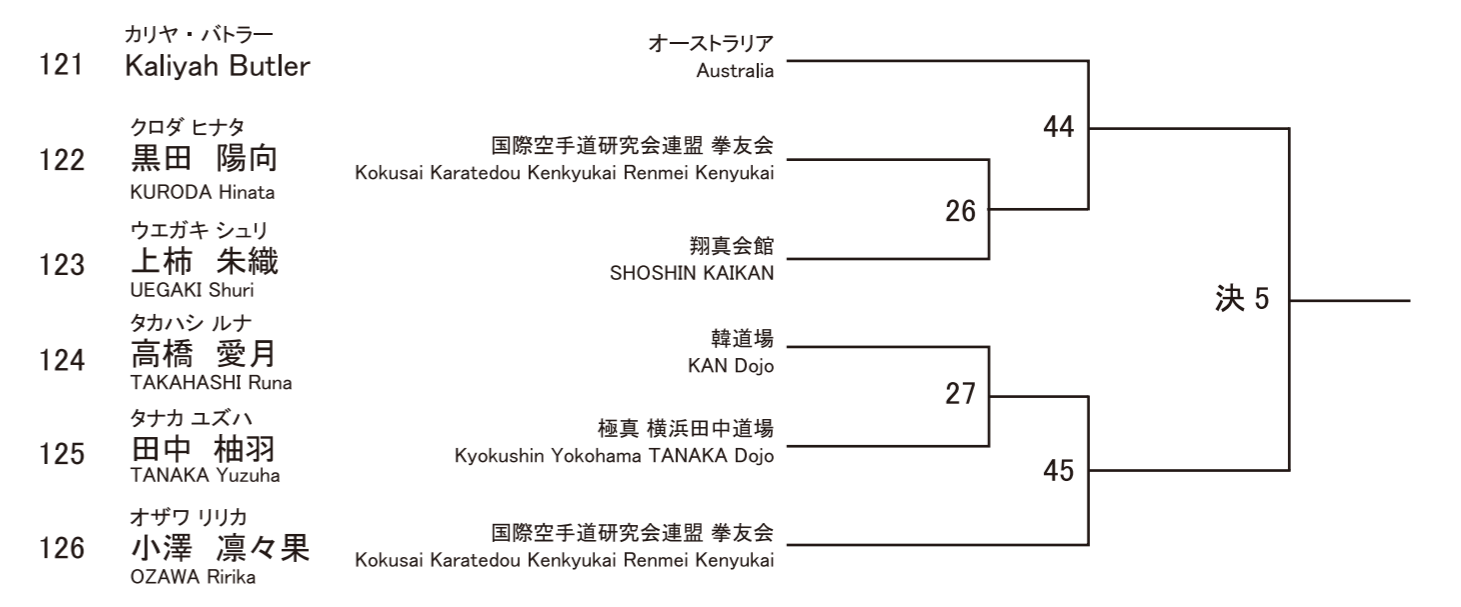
121 カリヤ・バトラー
Kaliyah Butler
オーストラリア
Australia

122 クロダ ヒナタ
黒田 陽向
KURODA Hinata
国際空手道研究会連盟 拳友会
Kokusai Karatedou Kenkyukai Renmei Kenyukai

123 ウエガキ シュリ
上柿 朱織
UEGAKI Shuri
翔真会館
SHOSHIN KAIKAN

124 タカハシ ルナ
高橋 愛月
TAKAHASHI Runa
韓道場
KAN Dojo

125 タナカ ユズハ
田中 柚羽
TANAKA Yuzuha
極真 横浜田中道場
Kyokushin Yokohama TANAKA Dojo

126 オザワ リリカ
小澤 凛々果
OZAWA Ririka
国際空手道研究会連盟 拳友会
Kokusai Karatedou Kenkyukai Renmei Kenyukai

44
26
27
45
決 5